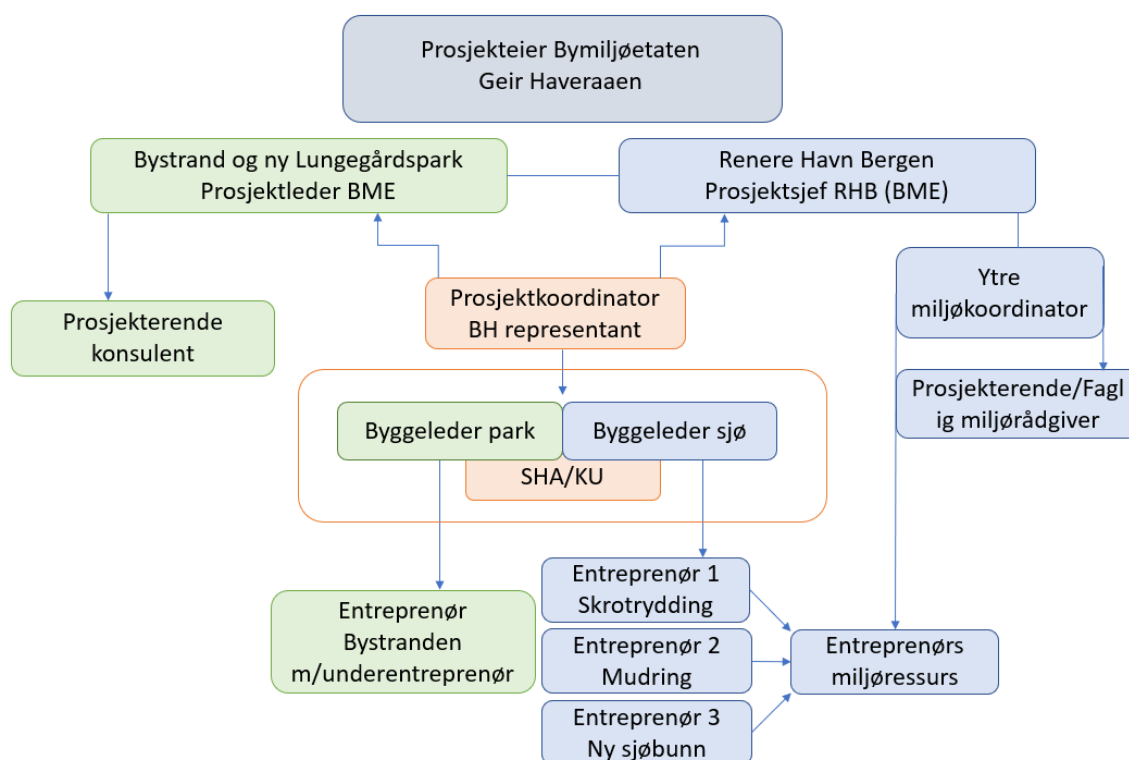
Prosjekteier Bymiljøetaten
Geir Haveraaen

Bystrand og ny Lungegårdspark
Prosjektleder BME

Renere Havn Bergen
Prosjektsjef RHB (BME)

Prosjektkoordinator
BH representant

Ytre
miljøkoordinator

Prosjekterende
konsulent

Prosjekterende/Fagl
ig miljørådgiver

Byggeleder park

Byggeleder sjø

SHA/KU

Entreprenør 1
Skrotrydding

Entreprenør
Bystranden
m/underentreprenør

Entreprenør 2
Mudring

Entreprenørs
miljøressurs

Entreprenør 3
Ny sjøbunn